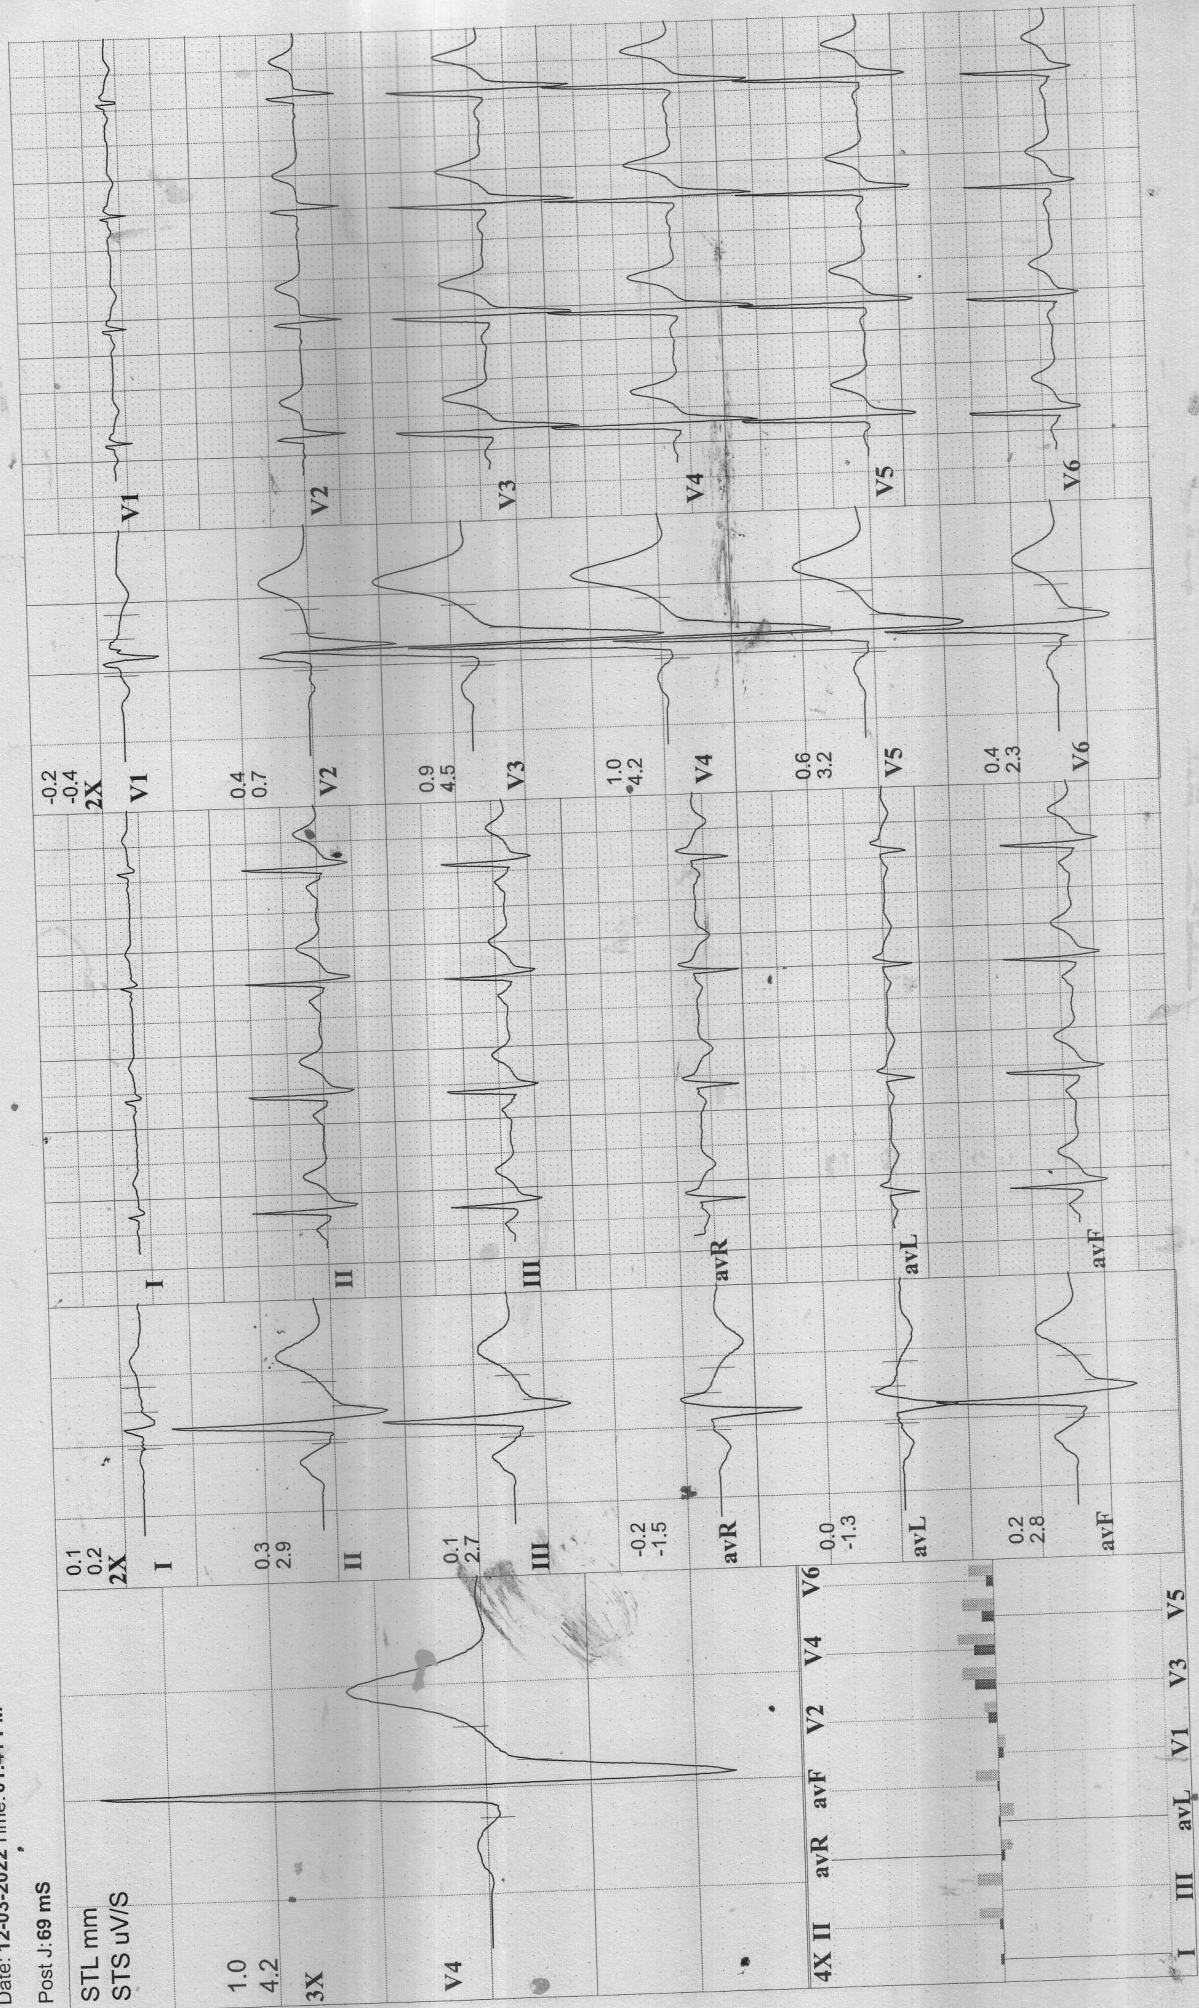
Date: 12-03-2022 Time: 01:47 PM

Post J:69 mS

STL mm
STS uV/S

1.0
4.2
3X

V4

4X II avR avF V2 V4 V6

I III avL V1 V3 V5

0.1
0.2
2X
I

0.3
2.9
II

0.1
2.7
III

-0.2
-1.5
avR

0.0
-1.3
avL

0.2
2.8
avF

I
II
III
avR
avL
avF

-0.2
-0.4
2X
V1

0.4
0.7
V2

0.9
4.5
V3

1.0
4.2
V4

0.6
3.2
V5

0.4
2.3
V6

V1
V2
V3
V4
V5
V6